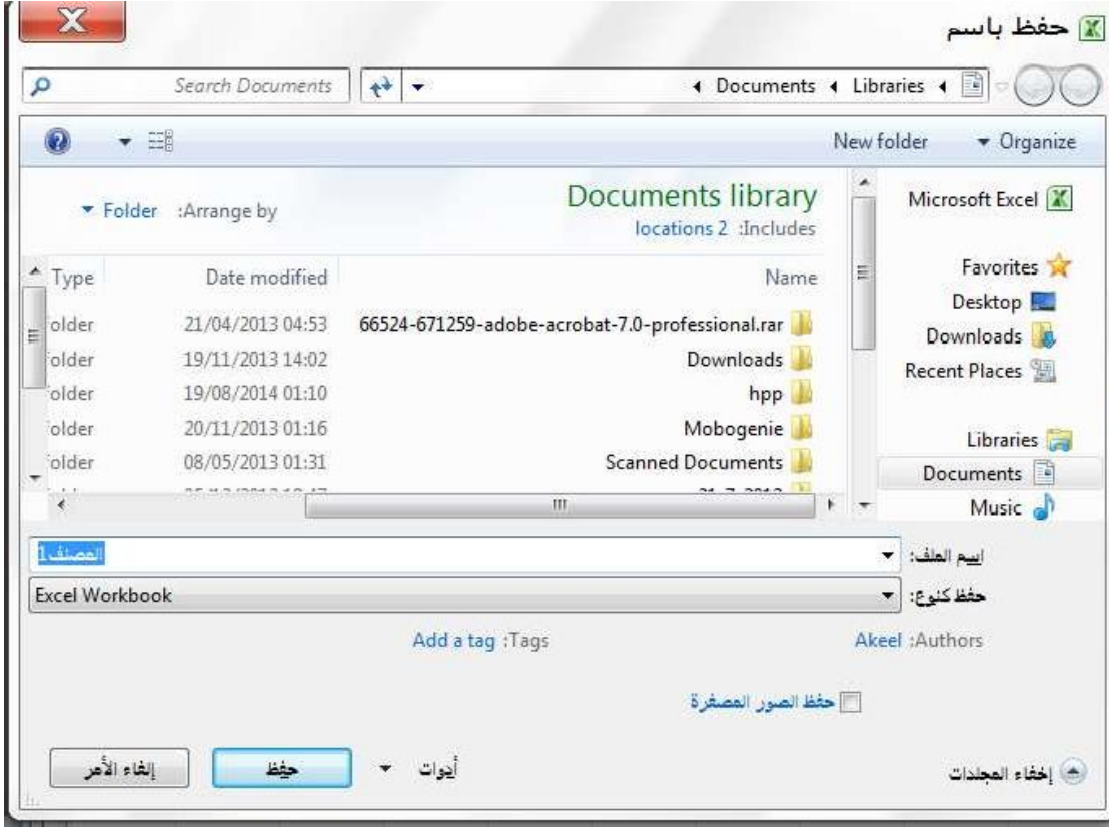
حفظ باسم

Search Documents

Documents Libraries

New folder Organize

Documents library
locations 2 :Includes

Folder :Arrange by

Microsoft Excel

Favorites
Desktop
Downloads
Recent Places

Libraries
Documents
Music

| Name | Date modified | Type |
|---|---|---|
| 66524-671259-adobe-acrobat-7.0-professional.rar | 21/04/2013 04:53 | older |
| Downloads | 19/11/2013 14:02 | older |
| hpp | 19/08/2014 01:10 | older |
| Mobogenie | 20/11/2013 01:16 | older |
| Scanned Documents | 08/05/2013 01:31 | older |

اسم الملف: المصنف1

حفظ كنوع: Excel Workbook

Akeel :Authors

Add a tag :Tags

حفظ الصور المصغرة

إخفاء المجلدات

أدوات

حفظ

إلغاء الأمر